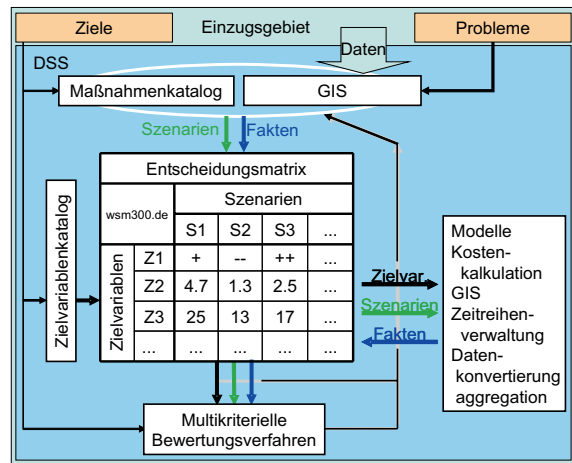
Ziele

Einzugsgebiet

Probleme

Daten

DSS

Maßnahmenkatalog

GIS

Szenarien

Fakten

Zielvariablenkatalog

| Entscheidungsmatrix | | | | | |
|---|---|---|---|---|---|
| wsm300.de | | Szenarien | | | |
| | | S1 | S2 | S3 | ... |
| Zielvariablen | Z1 | + | -- | ++ | ... |
| | Z2 | 4.7 | 1.3 | 2.5 | ... |
| | Z3 | 25 | 13 | 17 | ... |
| | ... | ... | ... | ... | ... |

Zielvar.

Szenarien

Fakten

Modelle
Kostenkalkulation
GIS
Zeitreihenverwaltung
Datenkonvertierung
aggregation

Multikriterielle Bewertungsverfahren